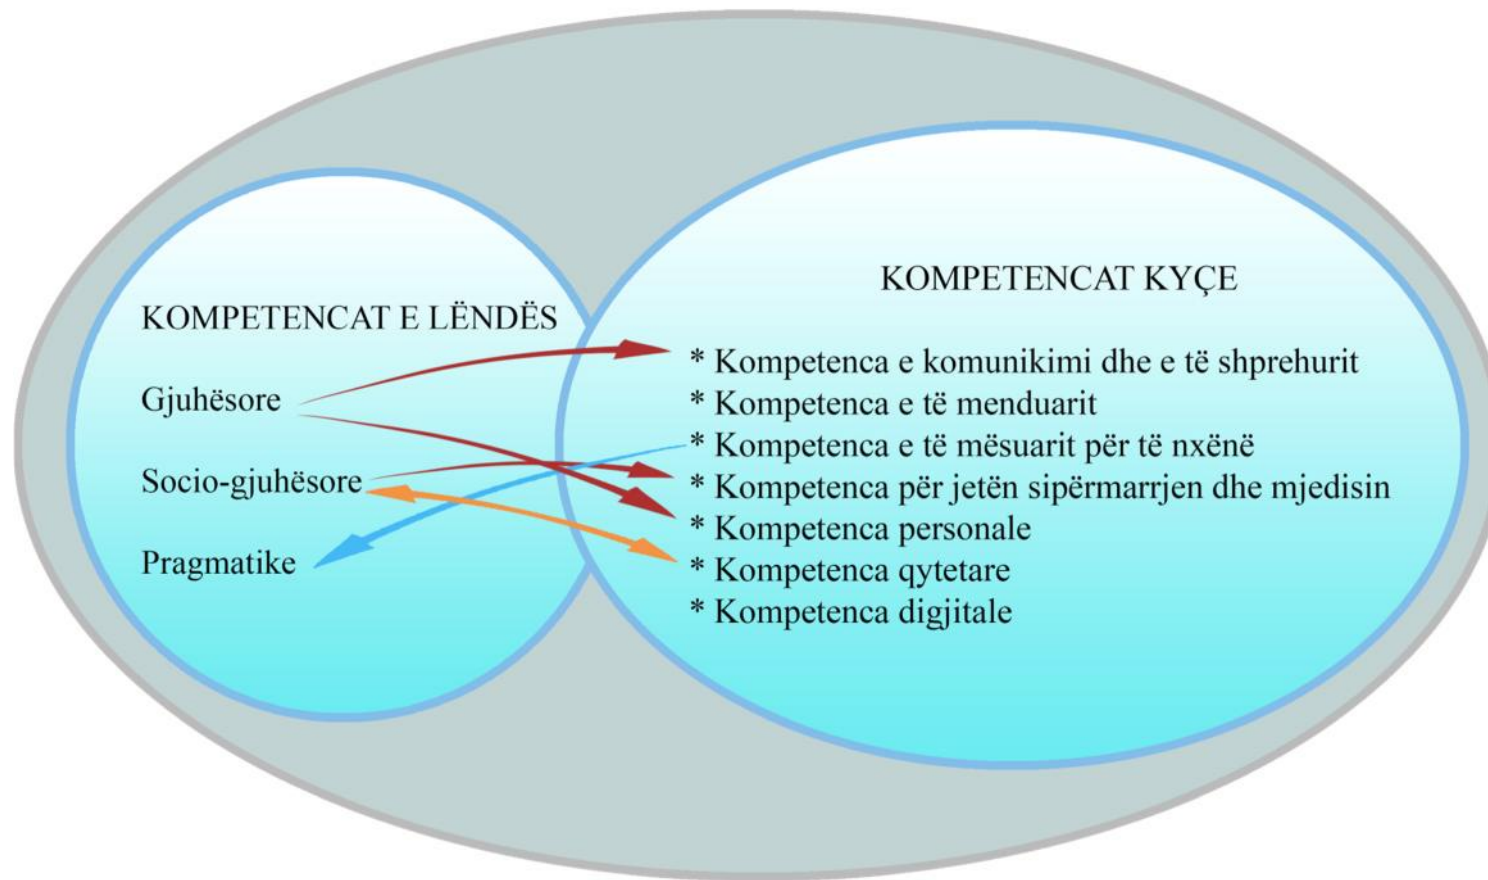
KOMPETENCAT E LËNDËS

Gjuhësore

Socio-gjuhësore

Pragmatike

KOMPETENCAT KYÇE

* Kompetenca e komunikimi dhe e të shprehurit
* Kompetenca e të menduarit
* Kompetenca e të mësuarit për të nxënë
* Kompetenca për jetën sipërmarrjen dhe mjedisin
* Kompetenca personale
* Kompetenca qytetare
* Kompetenca digjitale